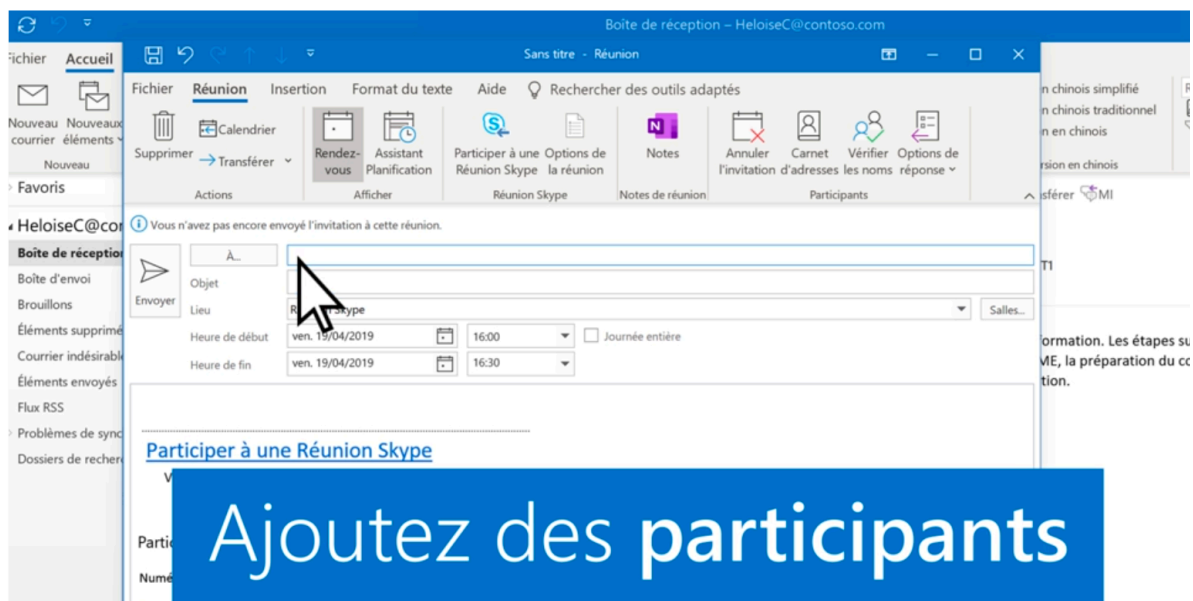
Boîte de réception – HeloiseC@contoso.com

Fichier Accueil
Nouveau courrier Nouveaux éléments
Nouveau
Favoris
HeloiseC@co
Boîte de réception
Boîte d'envoi
Brouillons
Éléments supprimé
Courrier indésirabl
Éléments envoyés
Flux RSS
Problèmes de sync
Dossiers de recherc

Sans titre - Réunion

Fichier Réunion Insertion Format du texte Aide Rechercher des outils adaptés

Supprimer Calendrier Transférer
Actions
Rendez-vous Assistant Planification
Afficher
Participer à une Réunion Skype Options de la réunion
Réunion Skype
Notes
Notes de réunion
Annuler l'invitation Carnet d'adresses Vérifier les noms Options de réponse
Participants

Vous n'avez pas encore envoyé l'invitation à cette réunion.

Envoyer
À...
Objet
Lieu R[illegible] Skype
Salles...
Heure de début ven. 19/04/2019 16:00 Journée entière
Heure de fin ven. 19/04/2019 16:30

Participer à une Réunion Skype
V
Partic
Numé

n chinois simplifié
n chinois traditionnel
n en chinois
rsion en chinois
sférer MI
T1
formation. Les étapes su
ME, la préparation du co
tion.

Ajoutez des participants